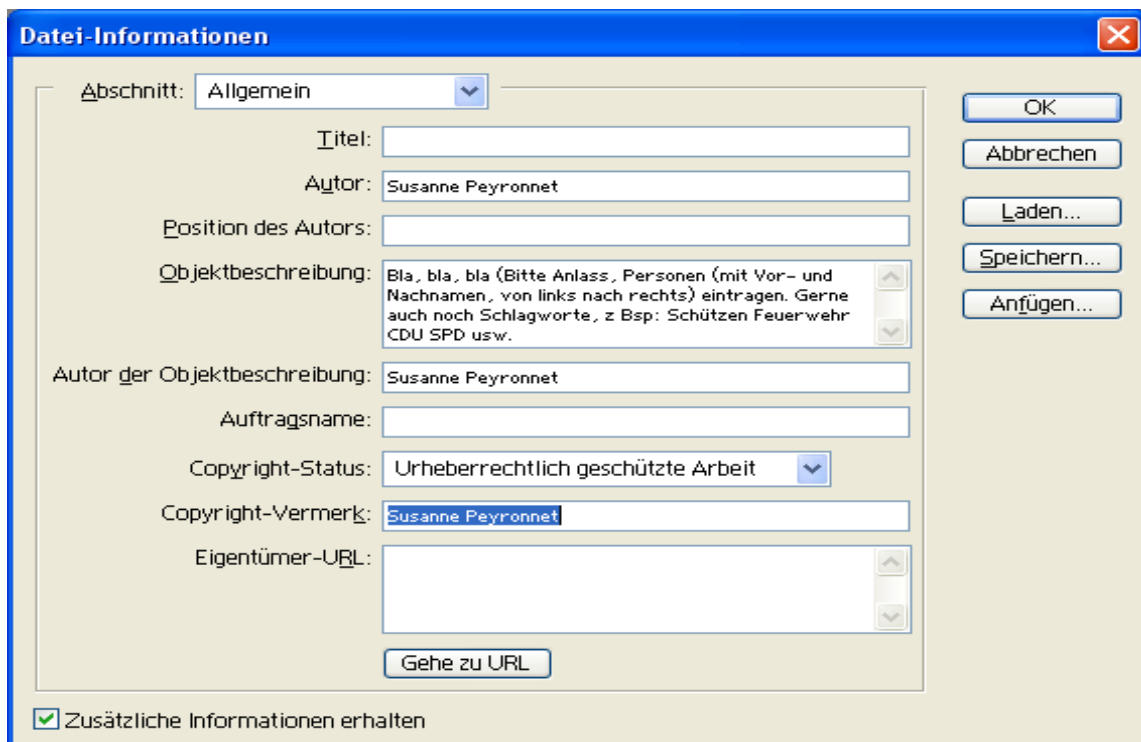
Datei-Informationen

Abschnitt: Allgemein

Titel:

Autor: Susanne Peyronnet

Position des Autors:

Objektbeschreibung: Bla, bla, bla (Bitte Anlass, Personen (mit Vor- und Nachnamen, von links nach rechts) eintragen. Gerne auch noch Schlagworte, z Bsp: Schützen Feuerwehr CDU SPD usw.

Autor der Objektbeschreibung: Susanne Peyronnet

Auftragsname:

Copyright-Status: Urheberrechtlich geschützte Arbeit

Copyright-Vermerk: Susanne Peyronnet

Eigentümer-URL:

Gehe zu URL

Zusätzliche Informationen erhalten

OK

Abbrechen

Laden...

Speichern...

Anfügen...